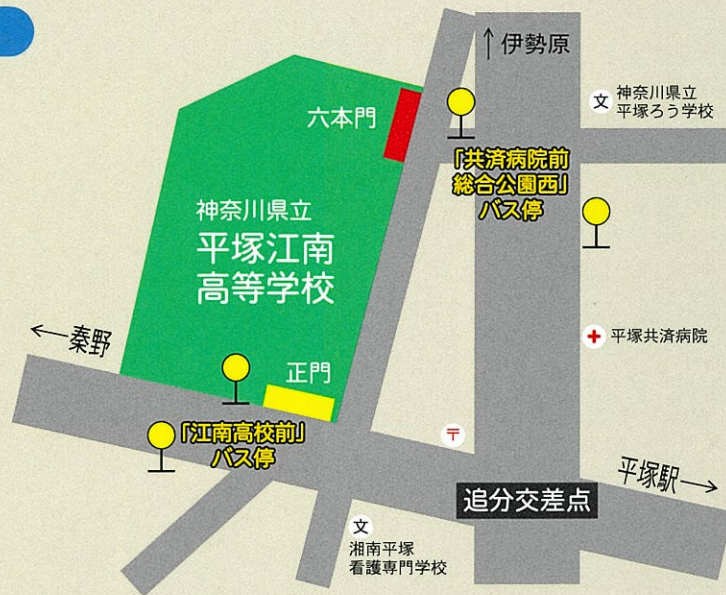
↑ 伊勢原

文 神奈川県立
平塚ろう学校

六本門

「共済病院前
総合公園西」
バス停

神奈川県立
平塚江南
高等学校

+ 平塚共済病院

←秦野

正門

「江南高校前」
バス停

〒

平塚駅→

追分交差点

文
湘南平塚
看護専門学校